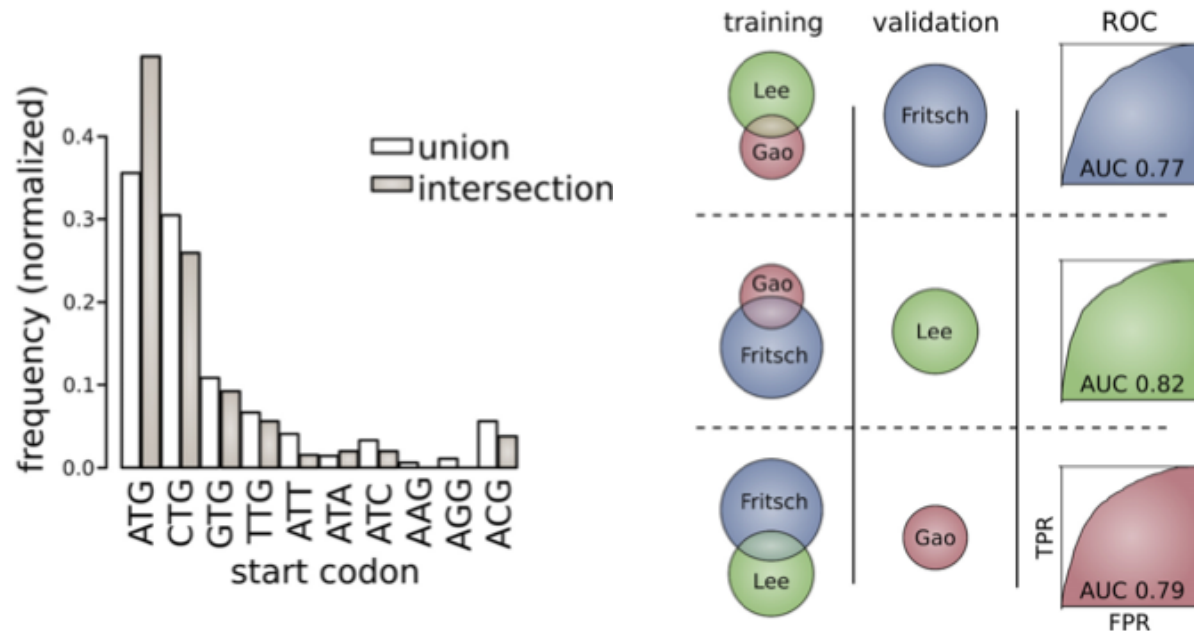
frequency (normalized)

0.4
0.3
0.2
0.1
0.0

union
intersection

ATG
CTG
GTG
TTG
ATT
ATA
ATC
AAG
AGG
ACG

start codon

training
validation
ROC

Lee
Gao
Fritsch
AUC 0.77

Gao
Fritsch
Lee
AUC 0.82

Fritsch
Lee
Gao
AUC 0.79

TPR
FPR